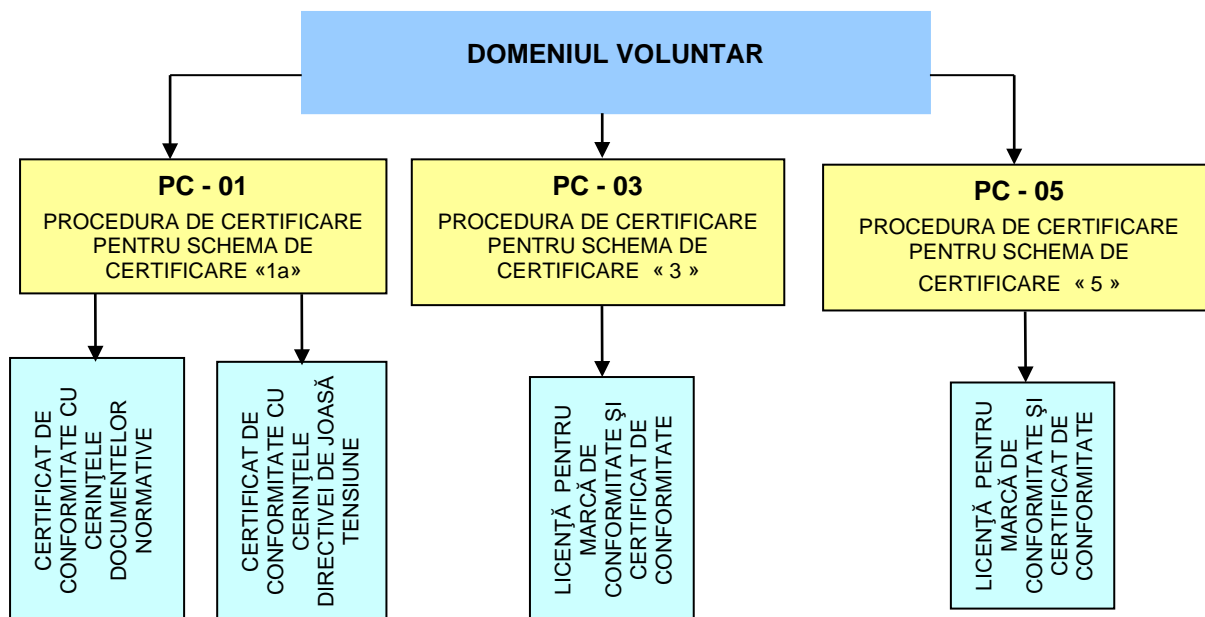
DOMENIUL VOLUNTAR

PC - 01
PROCEDURA DE CERTIFICARE PENTRU SCHEMA DE CERTIFICARE «1a»

PC - 03
PROCEDURA DE CERTIFICARE PENTRU SCHEMA DE CERTIFICARE « 3 »

PC - 05
PROCEDURA DE CERTIFICARE PENTRU SCHEMA DE CERTIFICARE « 5 »

CERTIFICAT DE CONFORMITATE CU CERINŢELE DOCUMENTELOR NORMATIVE

CERTIFICAT DE CONFORMITATE CU CERINŢELE DIRECTIVEI DE JOASĂ TENSIUNE

LICENŢĂ PENTRU MARCĂ DE CONFORMITATE ŞI CERTIFICAT DE CONFORMITATE

LICENŢĂ PENTRU MARCĂ DE CONFORMITATE ŞI CERTIFICAT DE CONFORMITATE